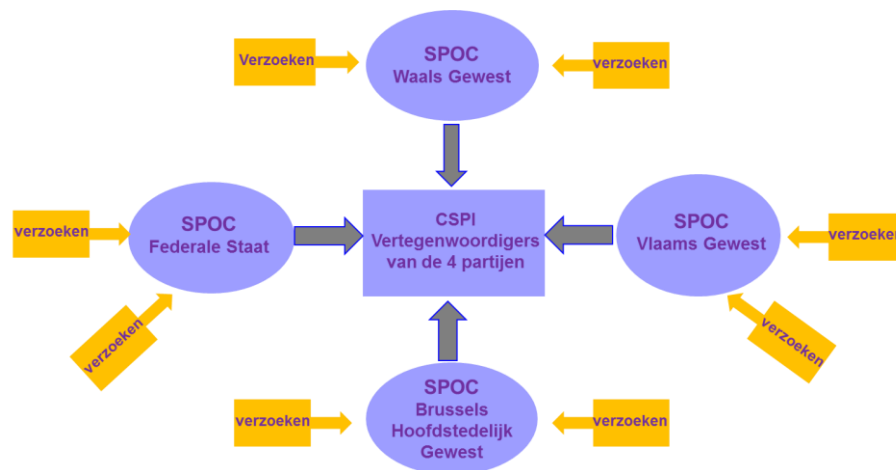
Verzoeken

SPOC
Waals Gewest

verzoeken

verzoeken

SPOC
Federale Staat

CSPI
Vertegenwoordigers
van de 4 partijen

SPOC
Vlaams Gewest

verzoeken

verzoeken

verzoeken

verzoeken

SPOC
Brussels
Hoofdstedelijk
Gewest

verzoeken